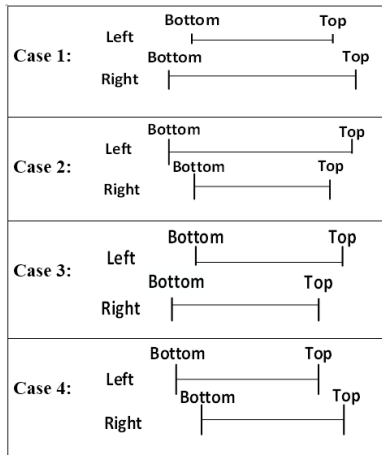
| | |
|---|---|
| Case 1: | Left Bottom Top<br>Right Bottom Top |
| Case 2: | Left Bottom Top<br>Right Bottom Top |
| Case 3: | Left Bottom Top<br>Right Bottom Top |
| Case 4: | Left Bottom Top<br>Right Bottom Top |